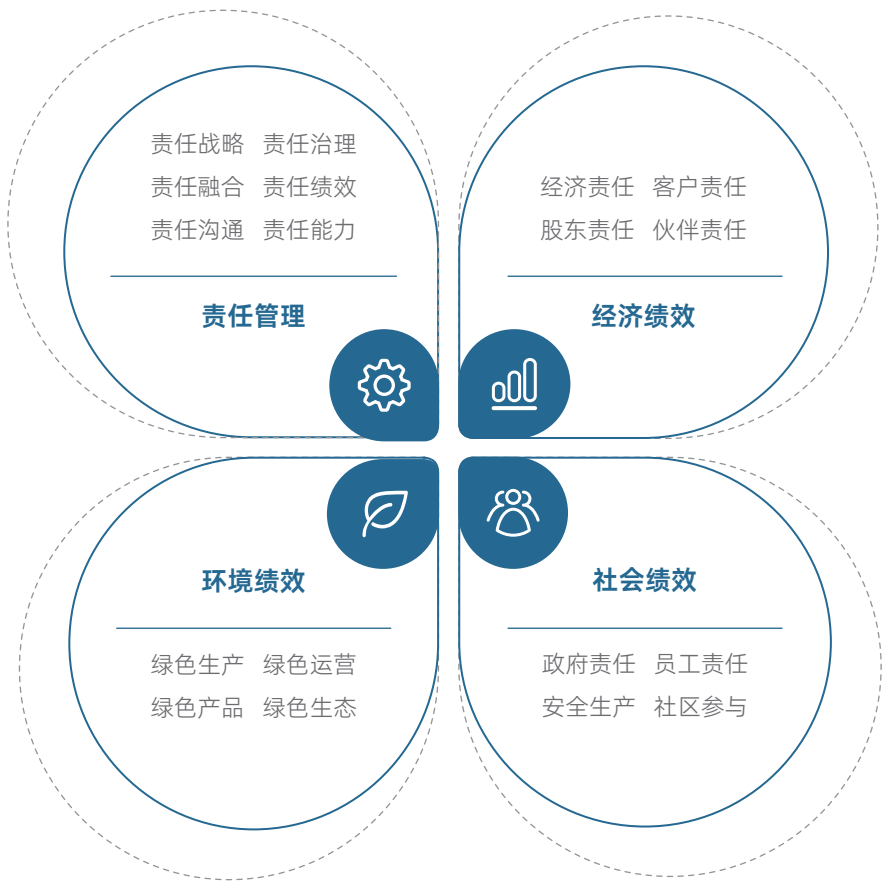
责任战略 责任治理
责任融合 责任绩效
责任沟通 责任能力

责任管理

经济责任 客户责任
股东责任 伙伴责任

经济绩效

环境绩效

绿色生产 绿色运营
绿色产品 绿色生态

社会绩效

政府责任 员工责任
安全生产 社区参与